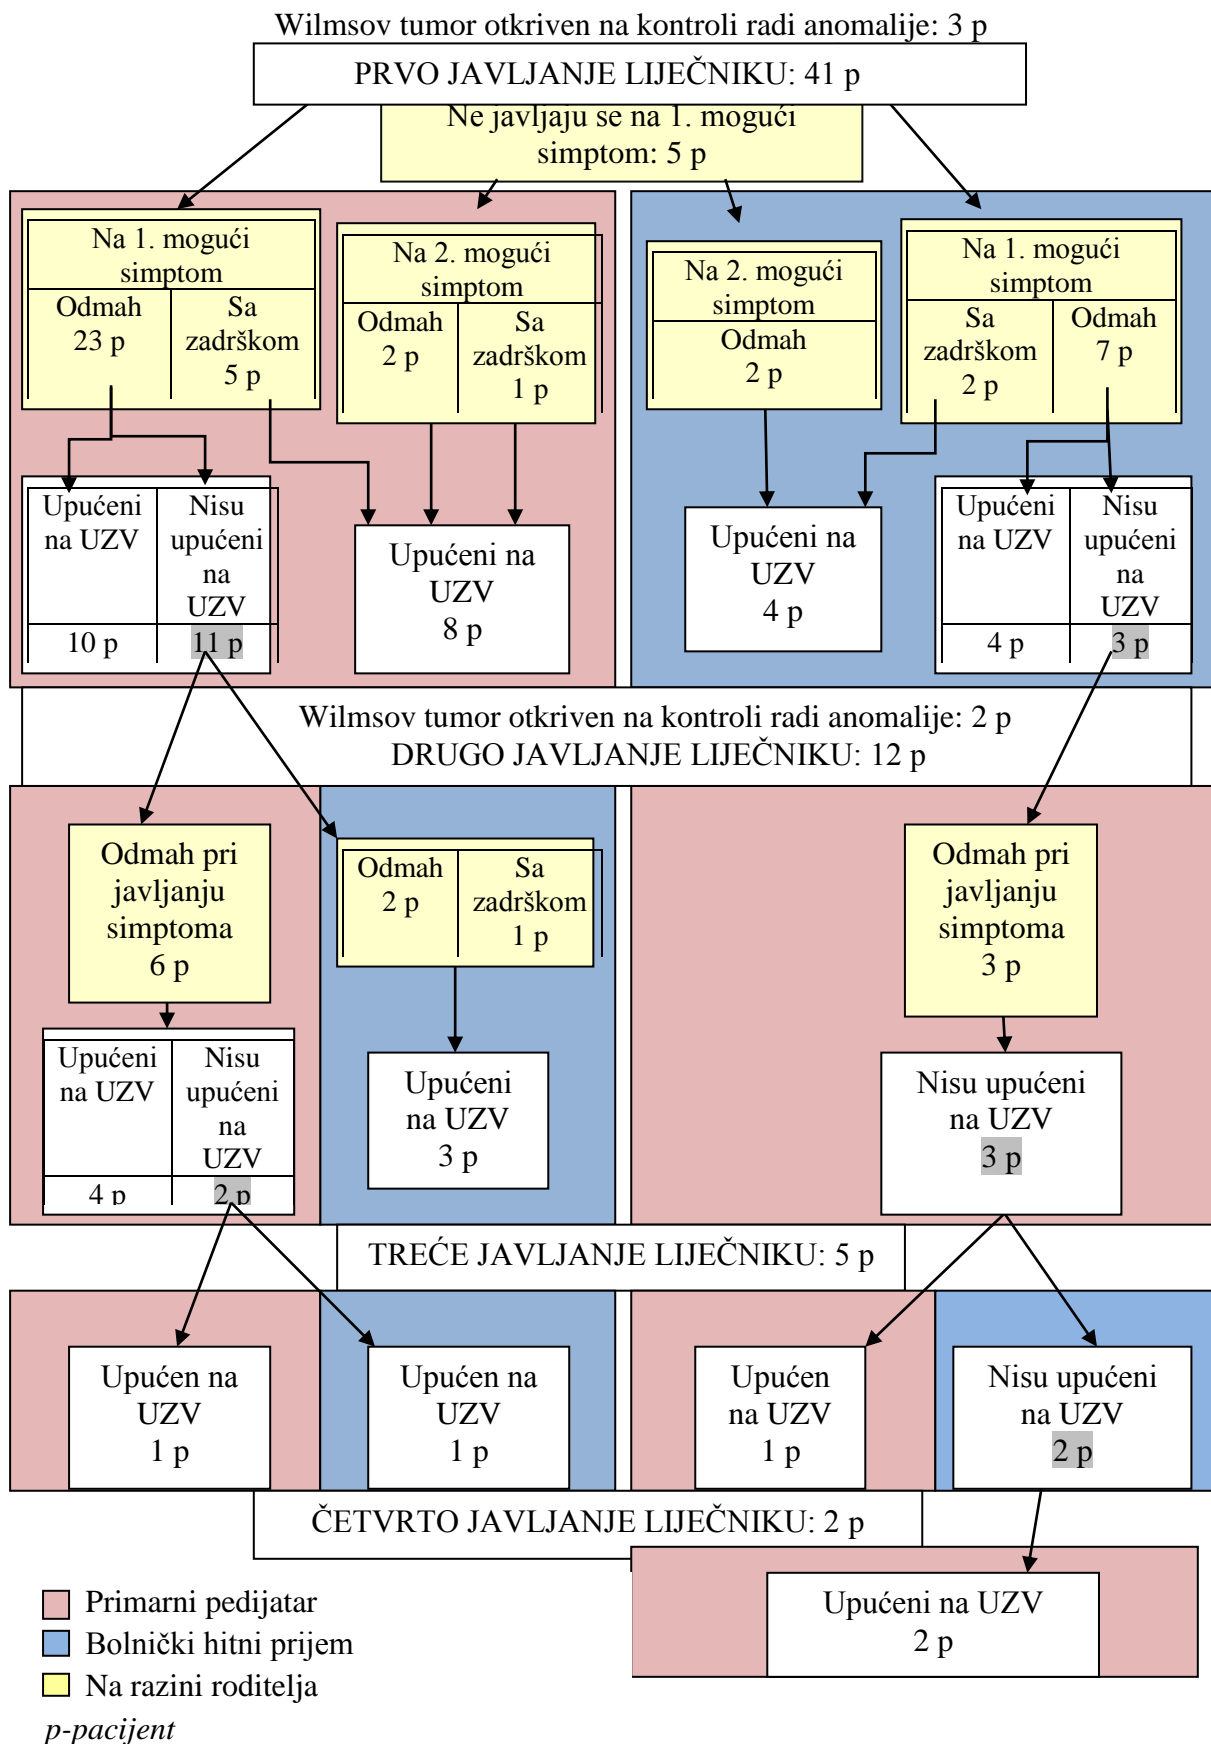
Wilmsov tumor otkriven na kontroli radi anomalije: 3 p

PRVO JAVLJANJE LIJEČNIKU: 41 p

Ne javljaju se na 1. mogući simptom: 5 p

Na 1. mogući simptom

Odmah 23 p

Sa zadrškom 5 p

Na 2. mogući simptom

Odmah 2 p

Sa zadrškom 1 p

Na 2. mogući simptom

Odmah 2 p

Na 1. mogući simptom

Sa zadrškom 2 p

Odmah 7 p

| Upućeni na UZV | Nisu upućeni na UZV |
|---|---|
| 10 p | 11 p |

Upućeni na UZV 8 p

Upućeni na UZV 4 p

| Upućeni na UZV | Nisu upućeni na UZV |
|---|---|
| 4 p | 3 p |

Wilmsov tumor otkriven na kontroli radi anomalije: 2 p
DRUGO JAVLJANJE LIJEČNIKU: 12 p

Odmah pri javljanju simptoma 6 p

Odmah 2 p

Sa zadrškom 1 p

Odmah pri javljanju simptoma 3 p

| Upućeni na UZV | Nisu upućeni na UZV |
|---|---|
| 4 p | 2 p |

Upućeni na UZV 3 p

Nisu upućeni na UZV 3 p

TREĆE JAVLJANJE LIJEČNIKU: 5 p

Upućen na UZV 1 p

Upućen na UZV 1 p

Upućen na UZV 1 p

Nisu upućeni na UZV 2 p

ČETVRTO JAVLJANJE LIJEČNIKU: 2 p

Upućeni na UZV 2 p

Primarni pedijatar
Bolnički hitni prijem
Na razini roditelja
p-pacijent